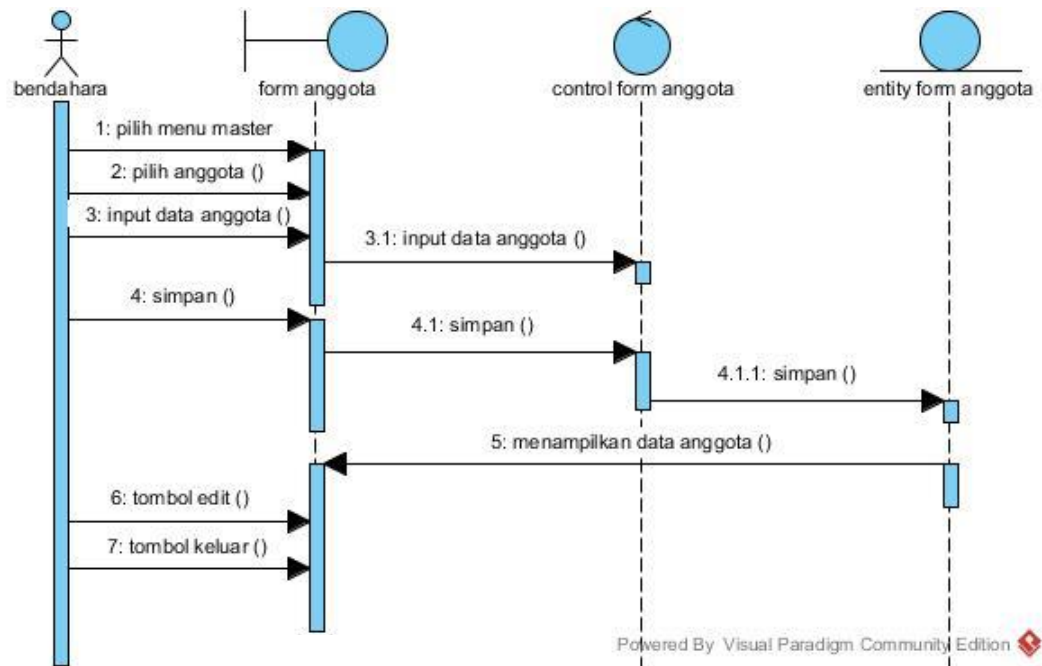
bendahara

form anggota

control form anggota

entity form anggota

1: pilih menu master

2: pilih anggota ()

3: input data anggota ()

3.1: input data anggota ()

4: simpan ()

4.1: simpan ()

4.1.1: simpan ()

5: menampilkan data anggota ()

6: tombol edit ()

7: tombol keluar ()

Powered By Visual Paradigm Community Edition